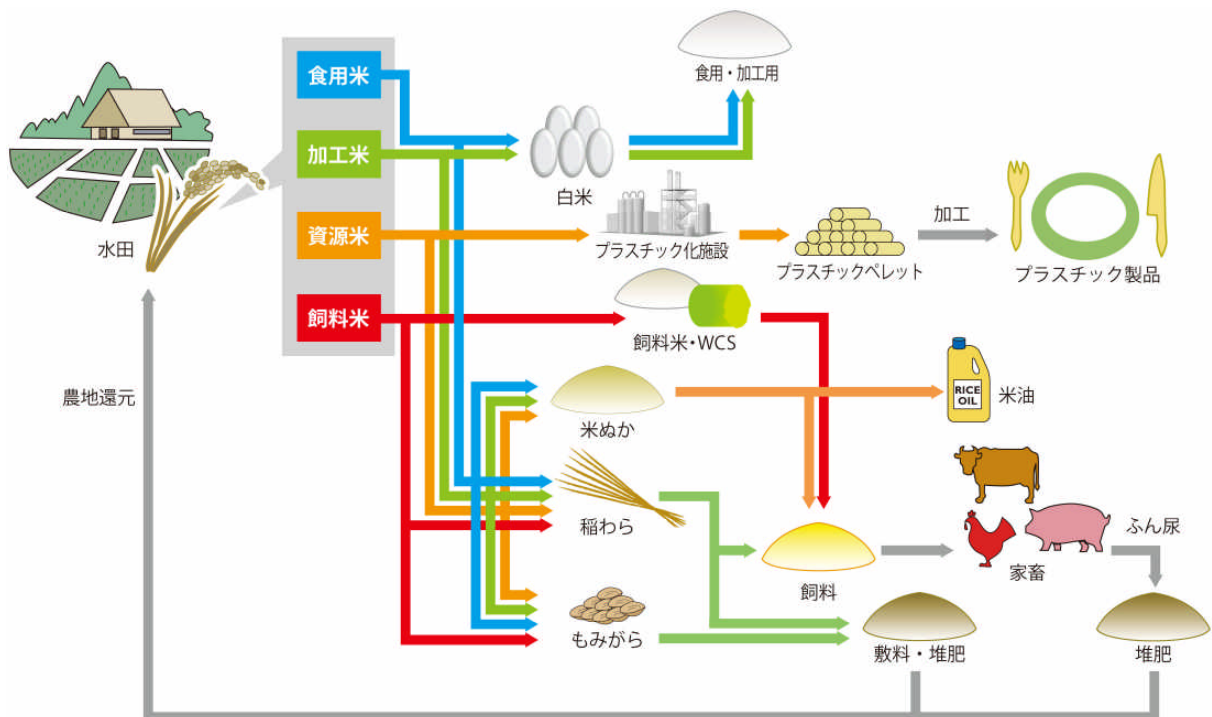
水田

食用米
加工米
資源米
飼料米

食用・加工用

白米

プラスチック化施設

プラスチックペレット

加工

プラスチック製品

飼料米・WCS

RICE OIL
米油

米ぬか

稲わら

飼料

家畜

ふん尿

もみがら

敷料・堆肥

堆肥

農地還元